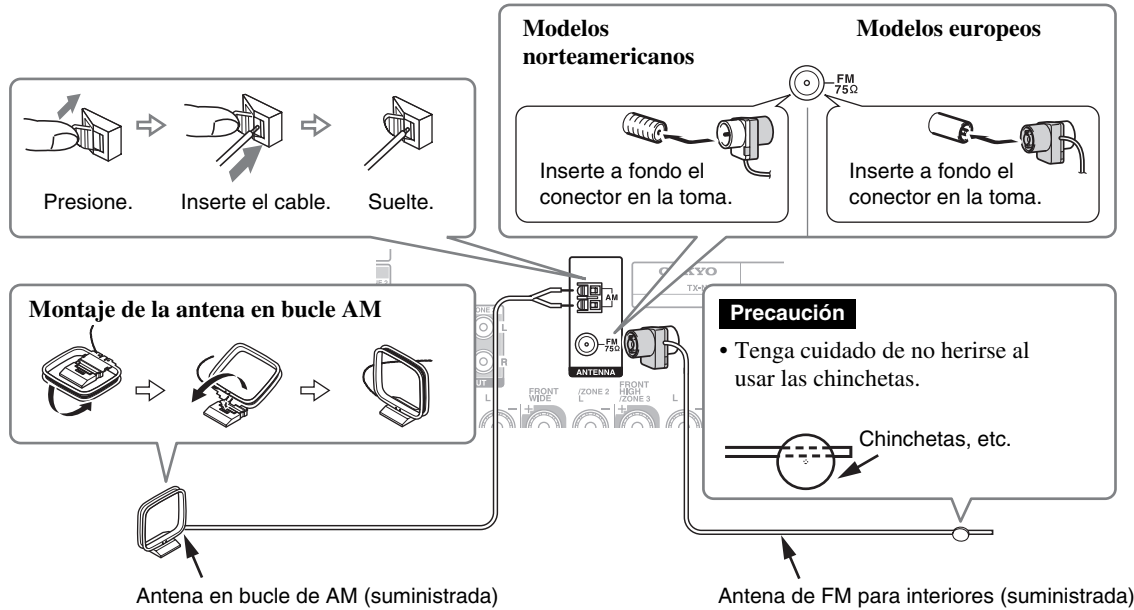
Presione. Inserte el cable. Suelte.

Modelos norteamericanos

Modelos europeos

FM 75Ω

Inserte a fondo el conector en la toma.

Inserte a fondo el conector en la toma.

Montaje de la antena en bucle AM

AM

FM 75Ω

ANTENNA

ONKYO

TX-N

ZONE

L

R

OUT

FRONT WIDE

/ZONE 2 L

FRONT HIGH /ZONE 3

L

Precaución

• Tenga cuidado de no herirse al usar las chinchetas.

Chinchetas, etc.

Antena en bucle de AM (suministrada)

Antena de FM para interiores (suministrada)